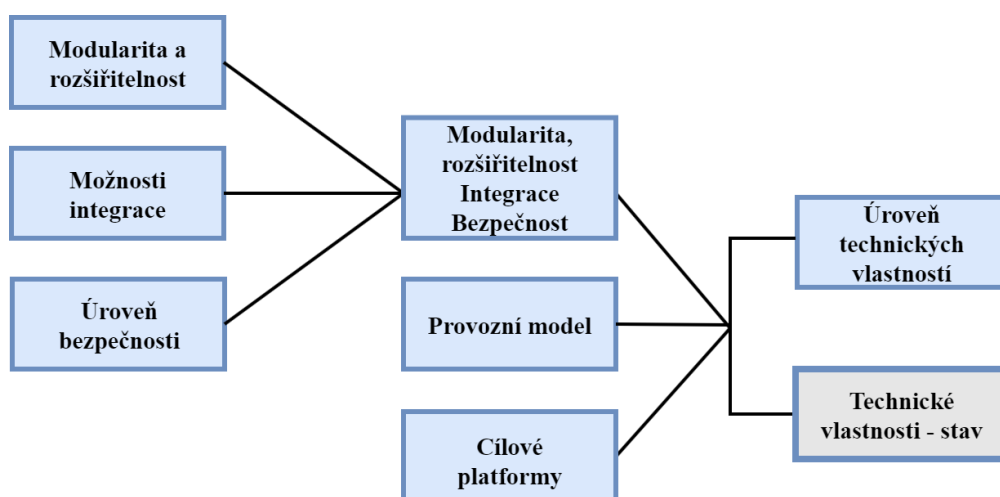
Modularita a rozšiřitelnost

Možnosti integrace

Úroveň bezpečnosti

Modularita, rozšiřitelnost Integrace Bezpečnost

Provozní model

Cílové platformy

Úroveň technických vlastností

Technické vlastnosti - stav